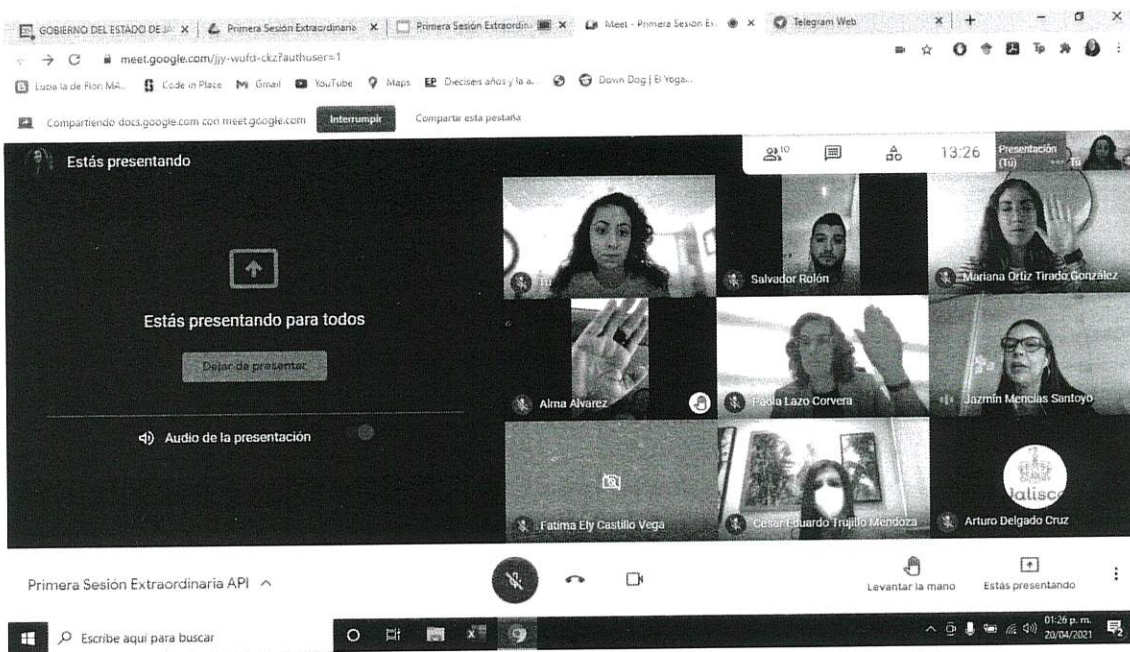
GOBIERNO DEL ESTADO DE JA × | Primera Sesión Extraordinaria × | Primera Sesión Extraordina × | Meet - Primera Sesión Ex × | Telegram Web ×

meet.google.com/jjy-wufd-ckz?authuser=1

Lupa la de Flor: MA... Code in Place Gmail YouTube Maps Dieciséis años y la a... Down Dog | El Yoga...

Compartiendo docs.google.com con meet.google.com Interrumpir Compartir esta pestaña

Estás presentando

10 13:26 Presentación (Tú) Tú

Estás presentando para todos

Dejar de presentar

Audio de la presentación

Tú

Salvador Rolón

Mariana Ortiz Tirado González

Alma Alvarez

Paola Lazo Corvera

Jazmín Mencías Santoyo

Fatima Ely Castillo Vega

César Eduardo Trujillo Mendoza

Arturo Delgado Cruz

Jalisco

Primera Sesión Extraordinaria API ^

Levantar la mano Estás presentando

Escribe aquí para buscar

01:26 p. m. 20/04/2021